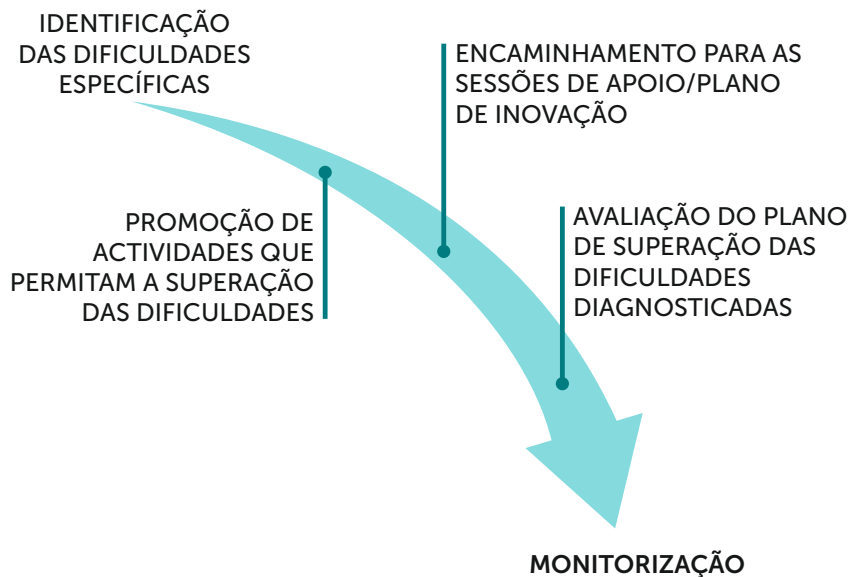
IDENTIFICAÇÃO DAS DIFICULDADES ESPECÍFICAS

ENCAMINHAMENTO PARA AS SESSÕES DE APOIO/PLANO DE INOVAÇÃO

PROMOÇÃO DE ACTIVIDADES QUE PERMITAM A SUPERAÇÃO DAS DIFICULDADES

AVALIAÇÃO DO PLANO DE SUPERAÇÃO DAS DIFICULDADES DIAGNOSTICADAS

MONITORIZAÇÃO